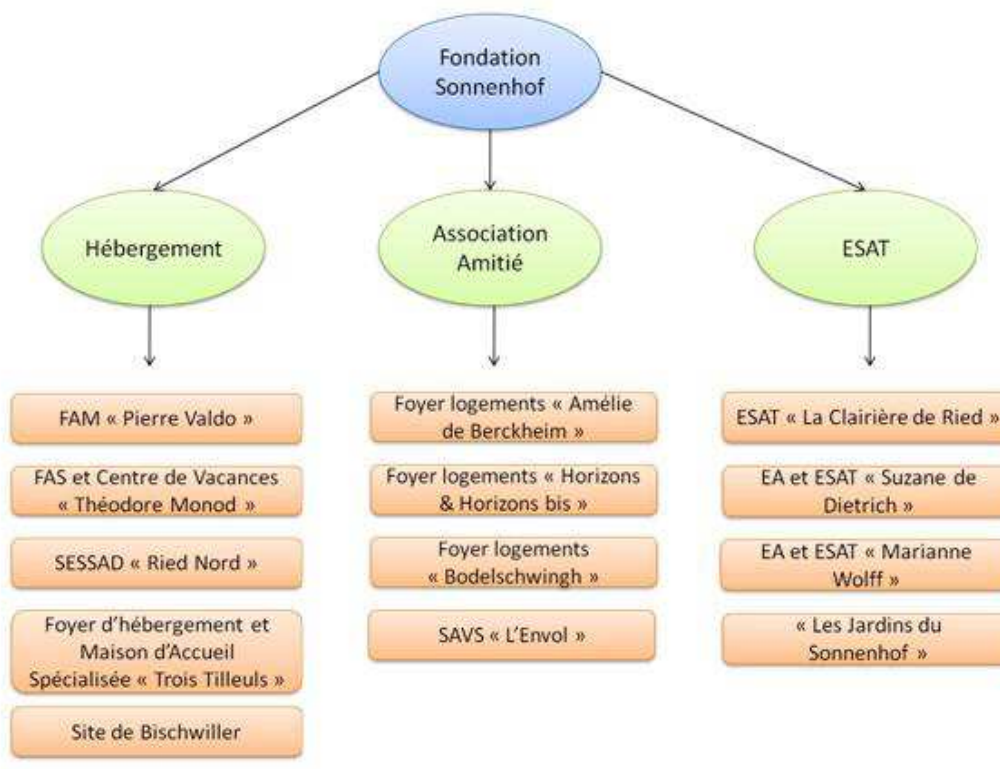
Fondation Sonnenhof

Hébergement

Association Amitié

ESAT

FAM « Pierre Valdo »

FAS et Centre de Vacances « Théodore Monod »

SESSAD « Ried Nord »

Foyer d'hébergement et Maison d'Accueil Spécialisée « Trois Tilleuls »

Site de Bischwiller

Foyer logements « Amélie de Berckheim »

Foyer logements « Horizons & Horizons bis »

Foyer logements « Bodelschwingh »

SAVS « L'Envol »

ESAT « La Clairière de Ried »

EA et ESAT « Suzane de Dietrich »

EA et ESAT « Marianne Wolff »

« Les Jardins du Sonnenhof »